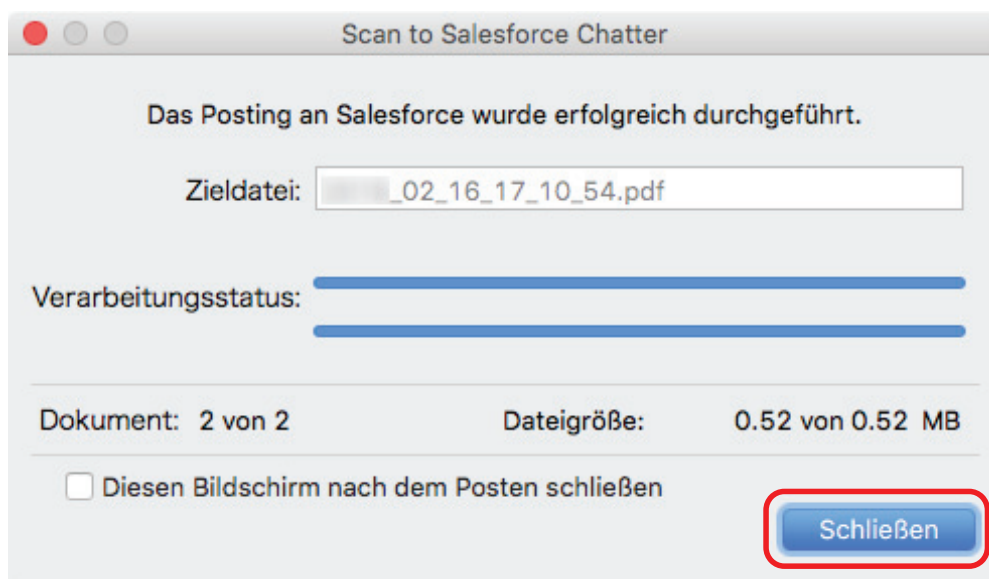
Scan to Salesforce Chatter

Das Posting an Salesforce wurde erfolgreich durchgeführt.

Zieldatei: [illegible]_02_16_17_10_54.pdf

Verarbeitungsstatus:

Dokument: 2 von 2

Dateigröße: 0.52 von 0.52 MB

Diesen Bildschirm nach dem Posten schließen

Schließen